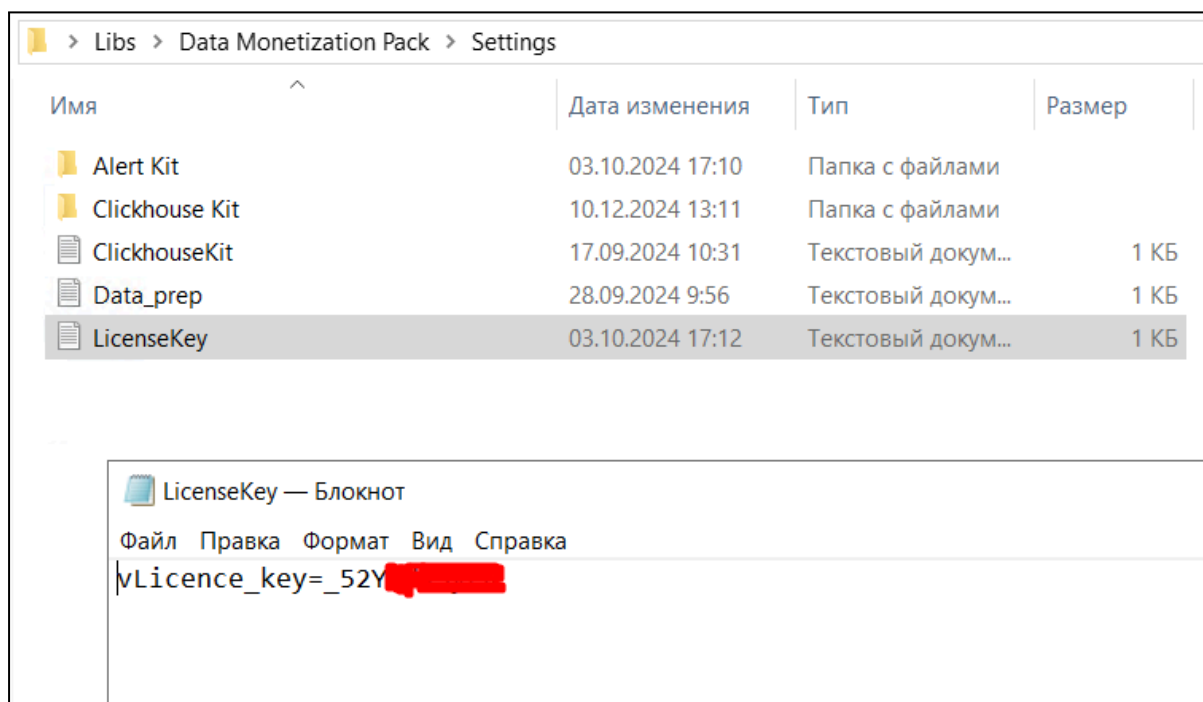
> Libs > Data Monetization Pack > Settings

| Имя | Дата изменения | Тип | Размер |
|---|---|---|---|
| Alert Kit | 03.10.2024 17:10 | Папка с файлами | |
| Clickhouse Kit | 10.12.2024 13:11 | Папка с файлами | |
| ClickhouseKit | 17.09.2024 10:31 | Текстовый докум... | 1 КБ |
| Data_prep | 28.09.2024 9:56 | Текстовый докум... | 1 КБ |
| LicenseKey | 03.10.2024 17:12 | Текстовый докум... | 1 КБ |

LicenseKey — Блокнот

Файл Правка Формат Вид Справка

vLicence_key=_52Y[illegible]